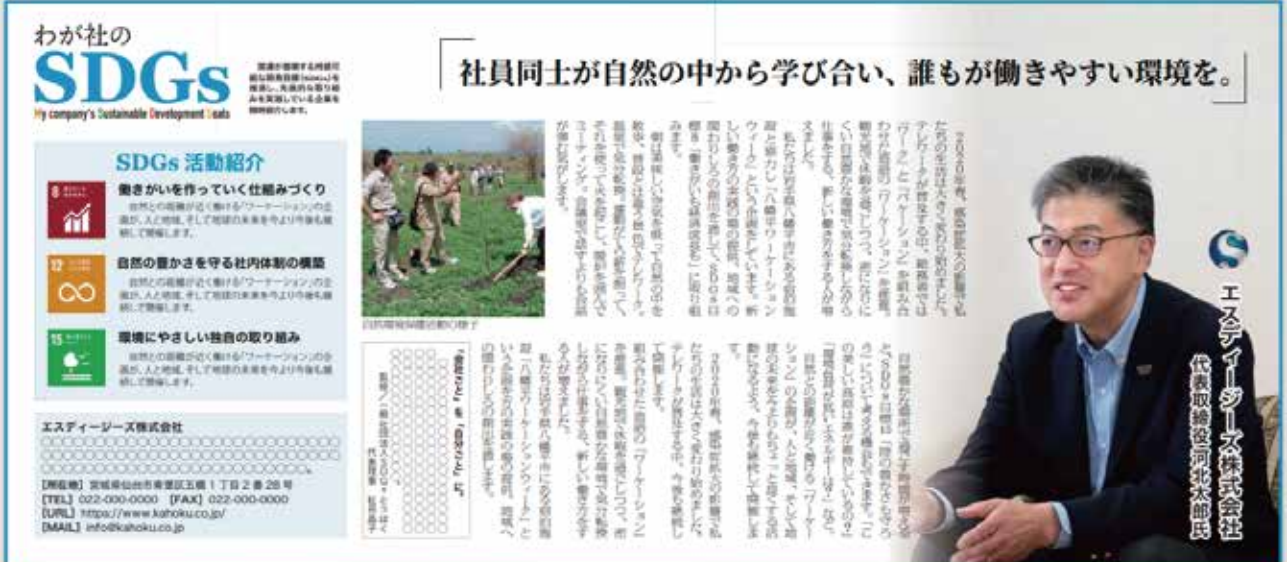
わが社の
SDGs
My company's Sustainable Development Goals

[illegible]

社員同士が自然の中から学び合い、誰もが働きやすい環境を。

SDGs 活動紹介

8
働きがいを作っていく仕組みづくり
自然との距離が近く働ける「ワーケーション」の企画が、人と地域、そして地球の未来を今より今後も継続して開催します。

12
自然の豊かさを守る社内体制の構築
自然との距離が近く働ける「ワーケーション」の企画が、人と地域、そして地球の未来を今より今後も継続して開催します。

15
環境にやさしい独自の取り組み
自然との距離が近く働ける「ワーケーション」の企画が、人と地域、そして地球の未来を今より今後も継続して開催します。

エスディージーズ株式会社
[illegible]

【所在地】宮城県仙台市青葉区五橋１丁目２番28号
【TEL】022-000-0000 【FAX】022-000-0000
【URL】https://www.kahoku.co.jp/
【MAIL】info@kahoku.co.jp

2020年春、感染拡大の影響で私たちの生活は大きく変わり始めました。テレワークが推奨される中、総務省では「ワーク」と「バケーション」を組み合わせた新しい働き方「ワーケーション」を推進、自然との距離が近く働ける環境で、新しい働き方を考える仕事をする、新しい働き方をする方が増えました。

私たちは宮城県八幡平市にある自然豊かな「八幡平ワーケーションウィーク」という企画をしています。新しい働き方の実践の場の提供、地域への関わりしろの創出を通じて、SDGsに取り組み「働きがいも経済成長も」に取り組みます。

働き手にとって自然の中で人と協働し、共に学び合う機会を提供し、環境を守り、それを持って人をつなぎ、地域と共にミーティング、合宿を行っています。

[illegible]

自然環境保護活動の様子

「食品ロス」を「自然エネ」に
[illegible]

自然豊かな場所に適度な距離感で働けることで、SDGsの目標「誰の働き方も守る」ということを今実現しています。この美しい環境は誰が未来に残していくのか？「環境を守り、共に生きる」など、「ワーケーション」の企画が、人と地域、そして地球の未来を今よりもっと良くする活動になるよう、今後も継続して開催します。

2020年春、感染拡大の影響で私たちの生活は大きく変わり始めました。テレワークが推奨される中、総務省では「ワーケーション」を推進、自然との距離が近く働ける環境で、新しい働き方をする方が増えました。

私たちは宮城県八幡平市にある自然豊かな「八幡平ワーケーションウィーク」という企画の実践の場の提供、地域への関わりしろの創出を行います。

エスディージーズ株式会社
代表取締役 河北太郎氏